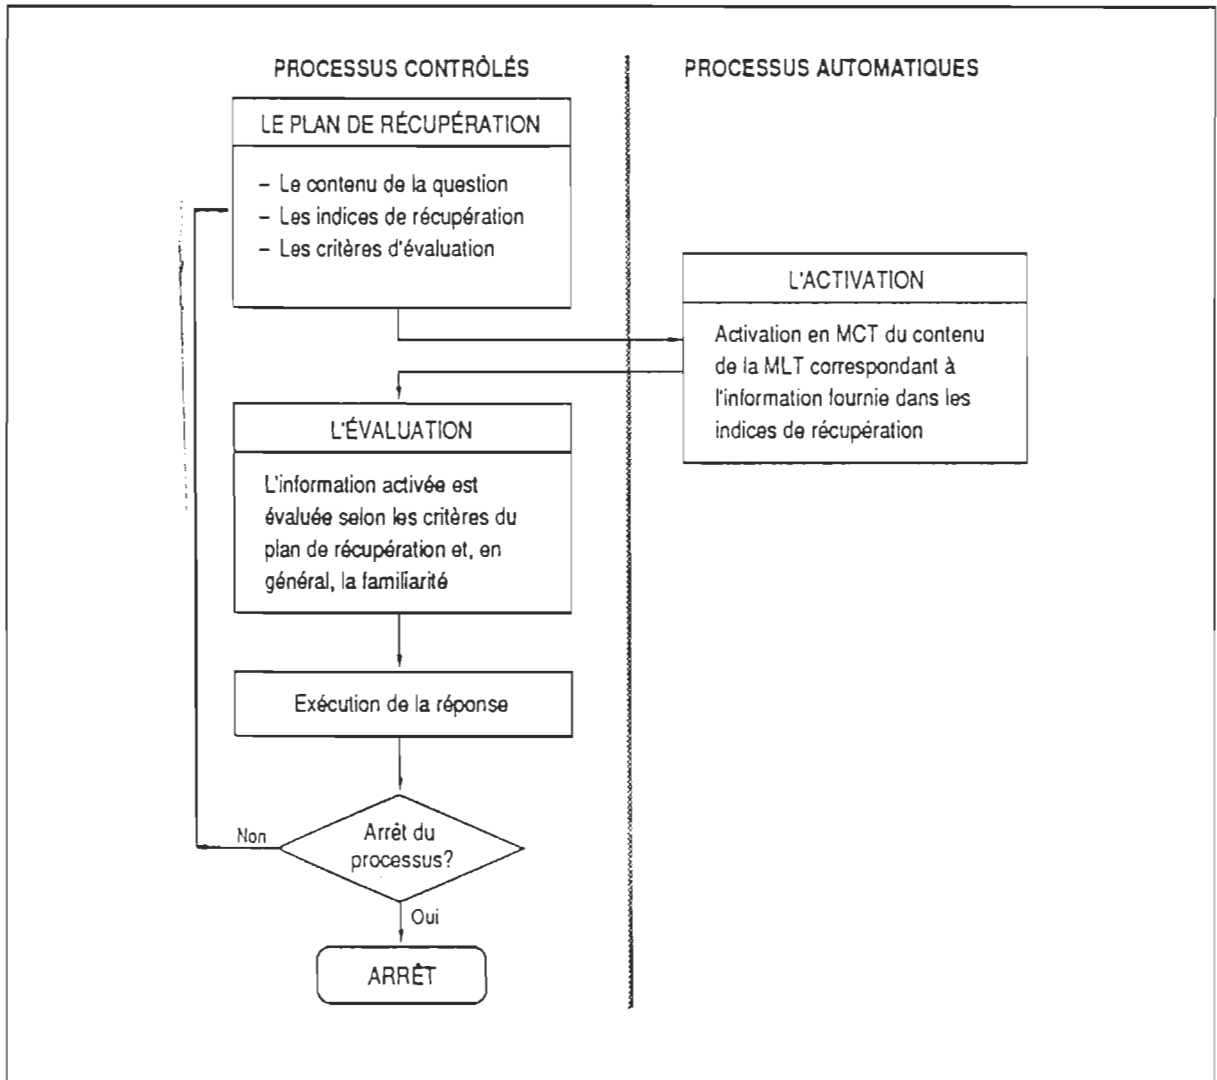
PROCESSUS CONTRÔLÉS

PROCESSUS AUTOMATIQUES

LE PLAN DE RÉCUPÉRATION

– Le contenu de la question
– Les indices de récupération
– Les critères d'évaluation

L'ACTIVATION

Activation en MCT du contenu de la MLT correspondant à l'information fournie dans les indices de récupération

L'ÉVALUATION

L'information activée est évaluée selon les critères du plan de récupération et, en général, la familiarité

Exécution de la réponse

Non

Arrêt du processus?

Oui

ARRÊT